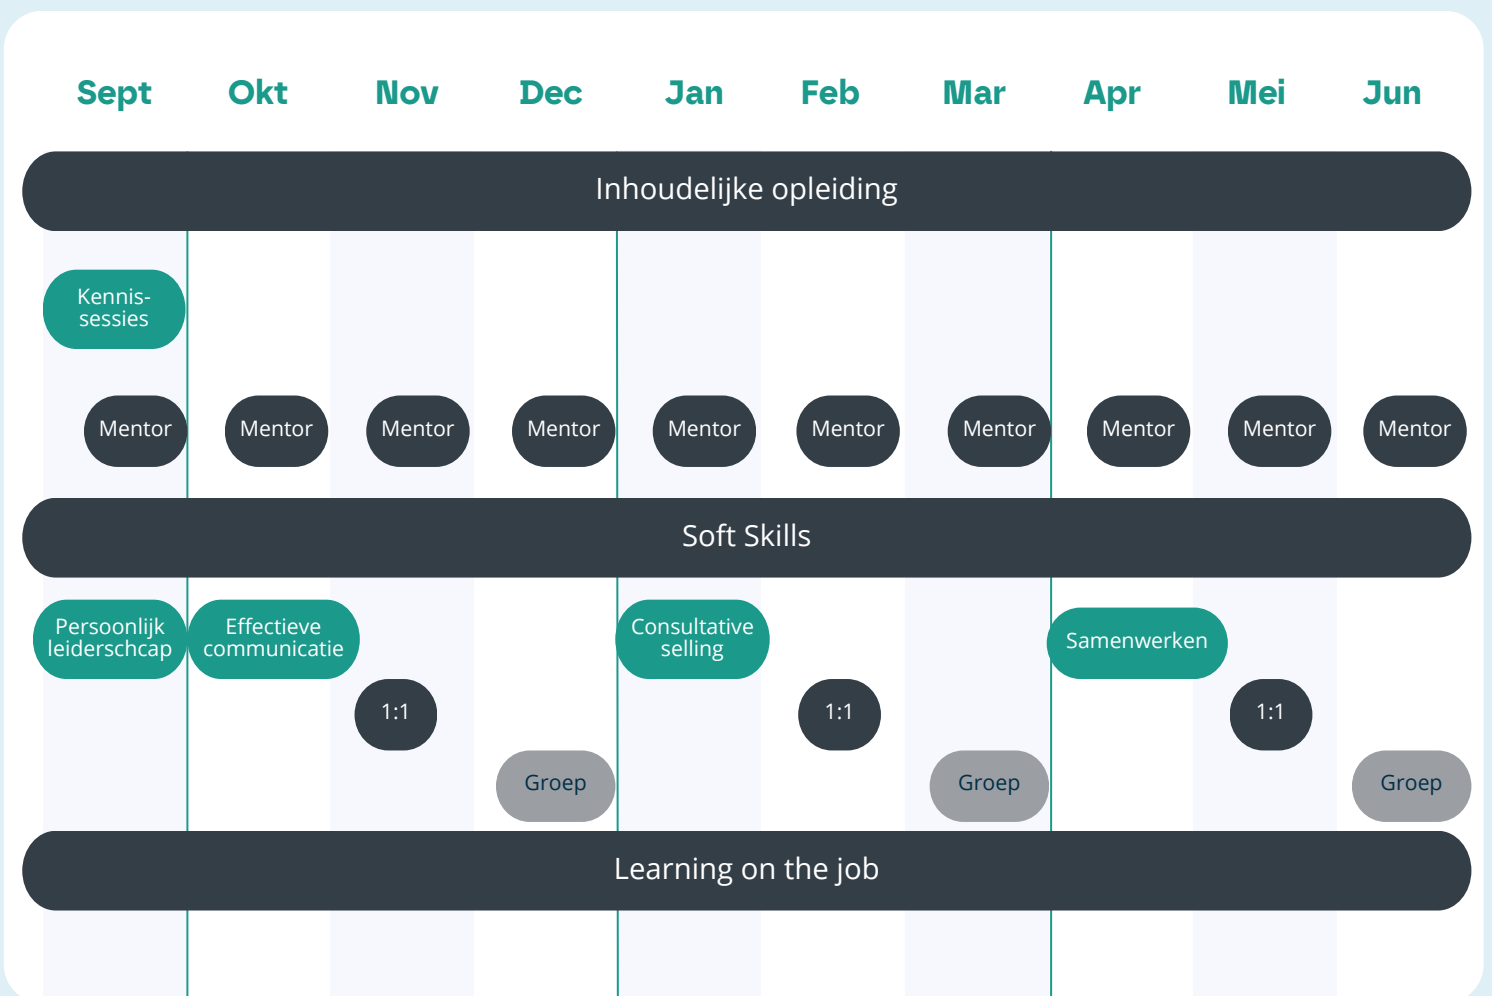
Sept Okt Nov Dec Jan Feb Mar Apr Mei Jun

Inhoudelijke opleiding

Kennissessies

Mentor Mentor Mentor Mentor Mentor Mentor Mentor Mentor Mentor Mentor

Soft Skills

Persoonlijk leiderschcap

Effectieve communicatie

Consultative selling

Samenwerken

1:1

1:1

1:1

Groep

Groep

Groep

Learning on the job